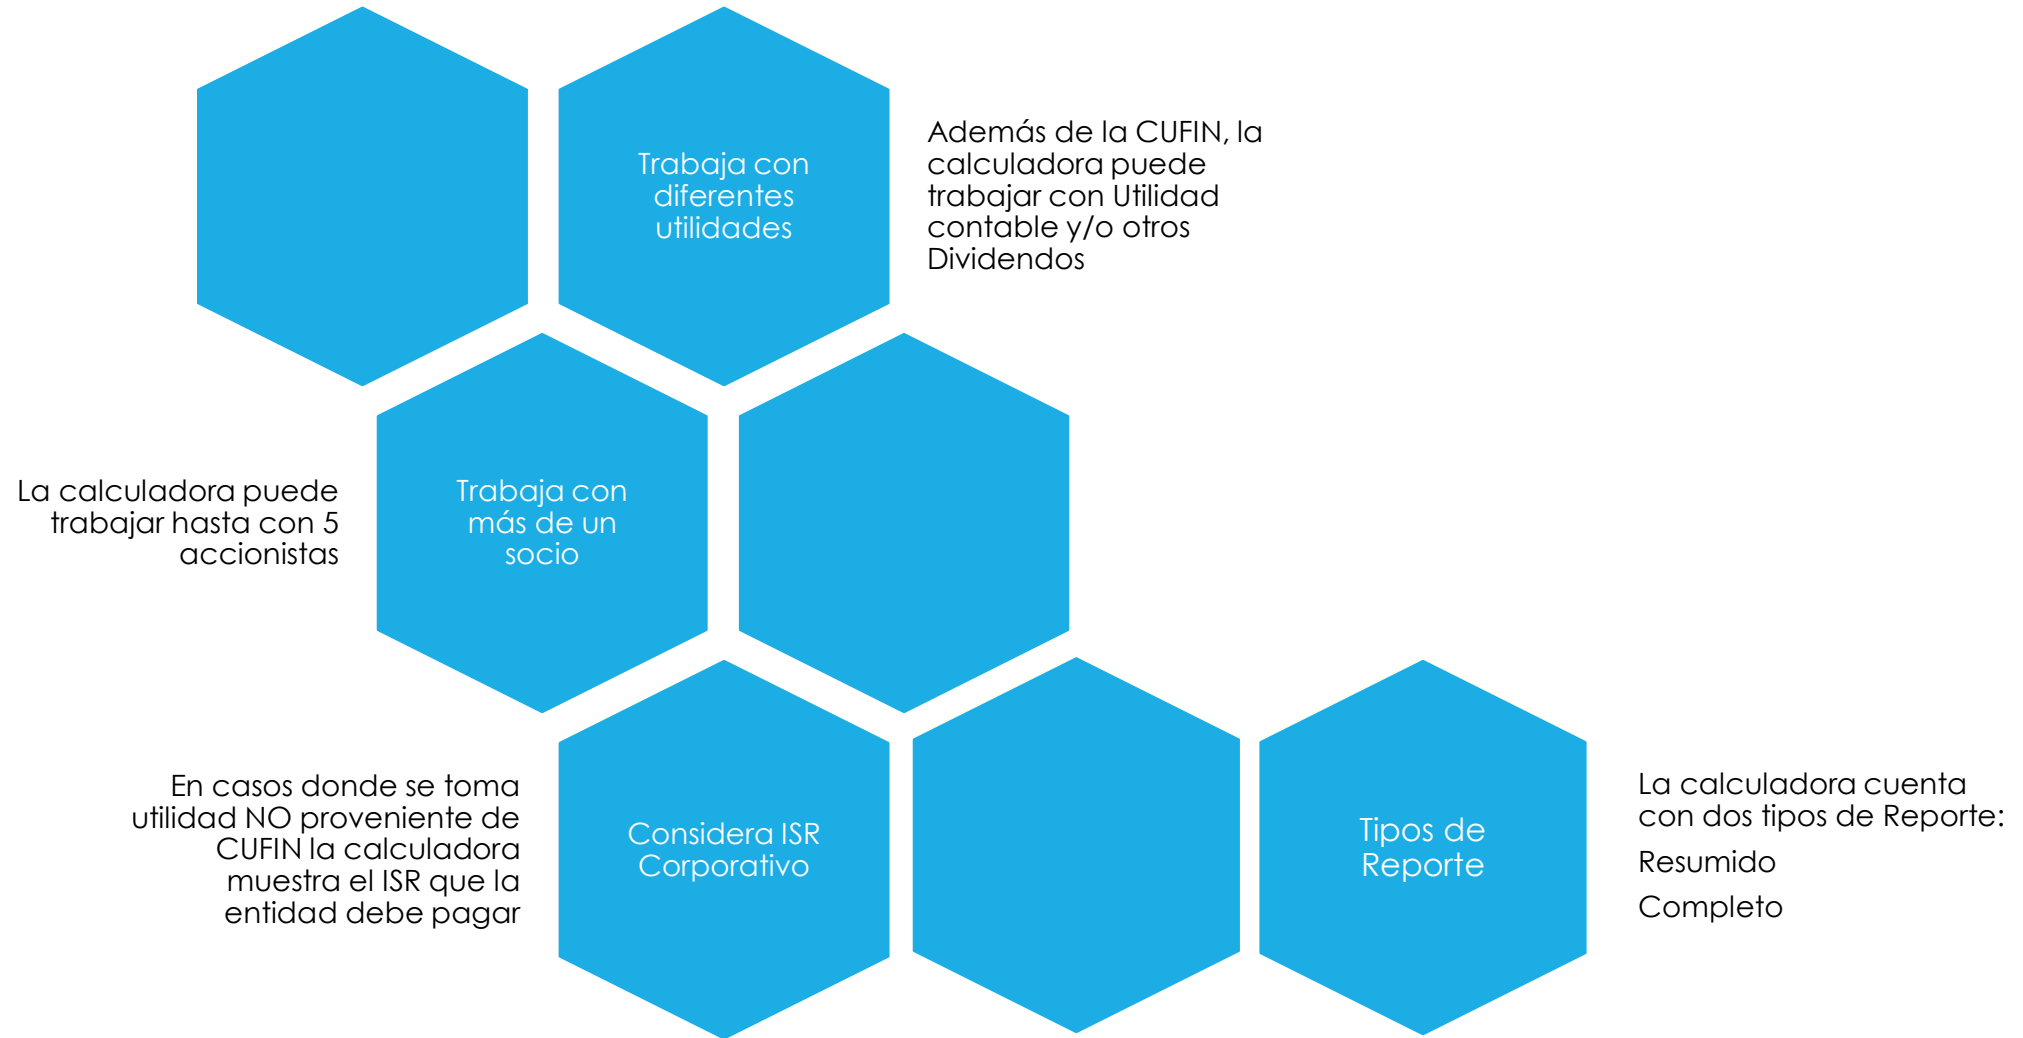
Trabaja con diferentes utilidades

Además de la CUFIN, la calculadora puede trabajar con Utilidad contable y/o otros Dividendos

La calculadora puede trabajar hasta con 5 accionistas

Trabaja con más de un socio

En casos donde se toma utilidad NO proveniente de CUFIN la calculadora muestra el ISR que la entidad debe pagar

Considera ISR Corporativo

Tipos de Reporte

La calculadora cuenta con dos tipos de Reporte:

Resumido

Completo